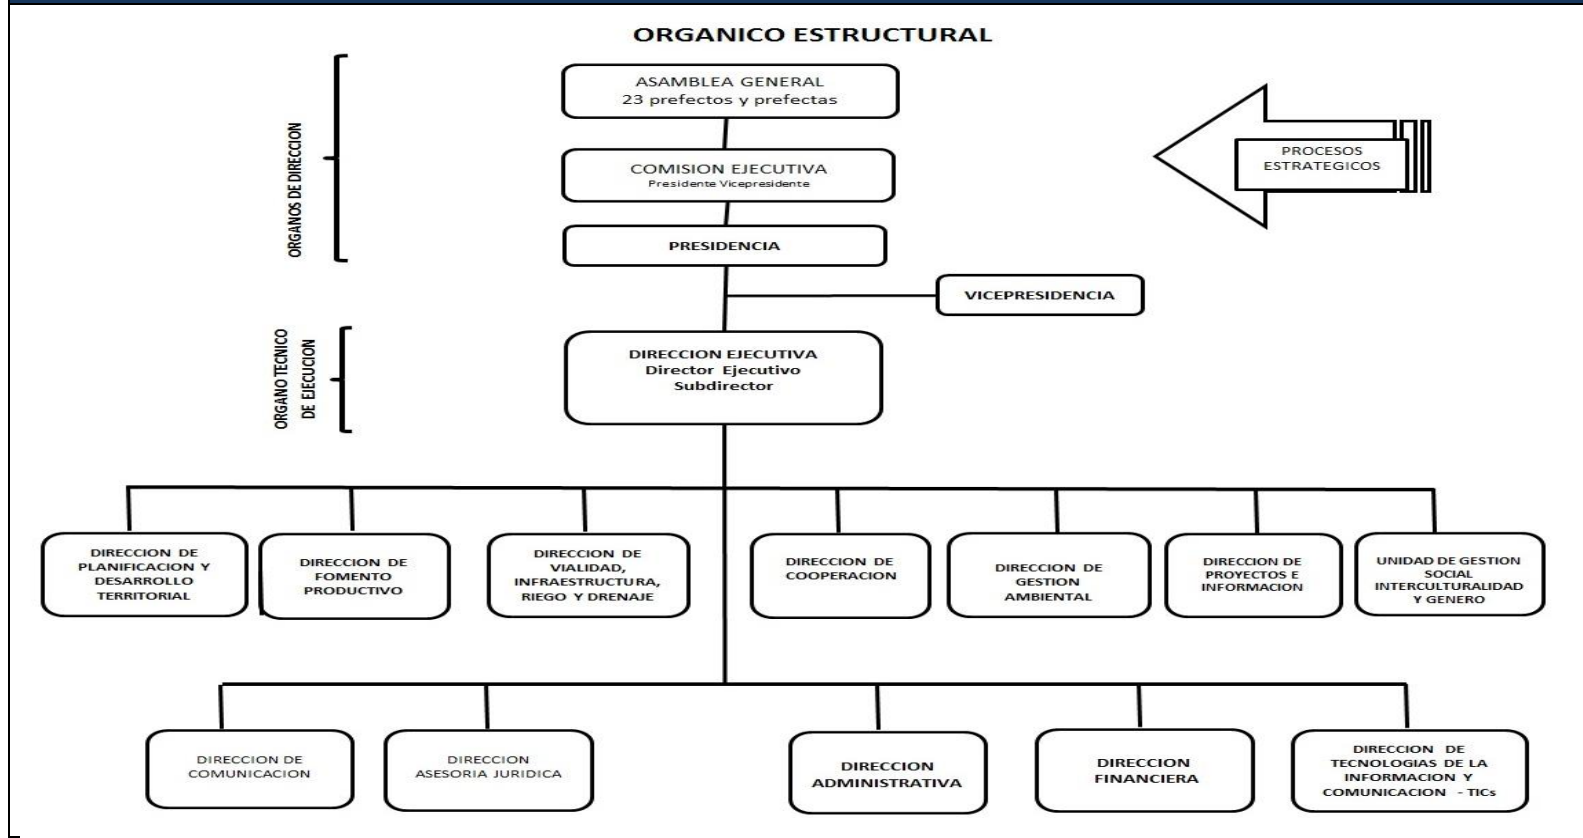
ORGANICO ESTRUCTURAL

ORGANOS DE DIRECCION

ASAMBLEA GENERAL
23 prefectos y prefectas

PROCESOS ESTRATEGICOS

COMISION EJECUTIVA
Presidente Vicepresidente

PRESIDENCIA

VICEPRESIDENCIA

ORGANO TECNICO DE EJECUCION

DIRECCION EJECUTIVA
Director Ejecutivo
Subdirector

DIRECCION DE PLANIFICACION Y DESARROLLO TERRITORIAL

DIRECCION DE FOMENTO PRODUCTIVO

DIRECCION DE VIALIDAD, INFRAESTRUCTURA, RIEGO Y DRENAJE

DIRECCION DE COOPERACION

DIRECCION DE GESTION AMBIENTAL

DIRECCION DE PROYECTOS E INFORMACION

UNIDAD DE GESTION SOCIAL INTERCULTURALIDAD Y GENERO

DIRECCION DE COMUNICACION

DIRECCION ASESORIA JURIDICA

DIRECCION ADMINISTRATIVA

DIRECCION FINANCIERA

DIRECCION DE TECNOLOGIAS DE LA INFORMACION Y COMUNICACION - TICs